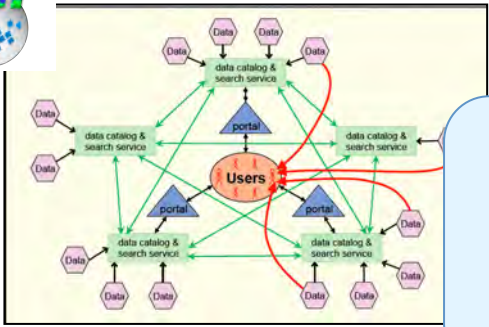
Data
Data
Data
Data
data catalog & search service
Data
data catalog & search service
portal
data catalog & search service
Data
Users
portal
portal
Data
Data
data catalog & search service
data catalog & search service
Data
Data
Data
Data
Data
Data